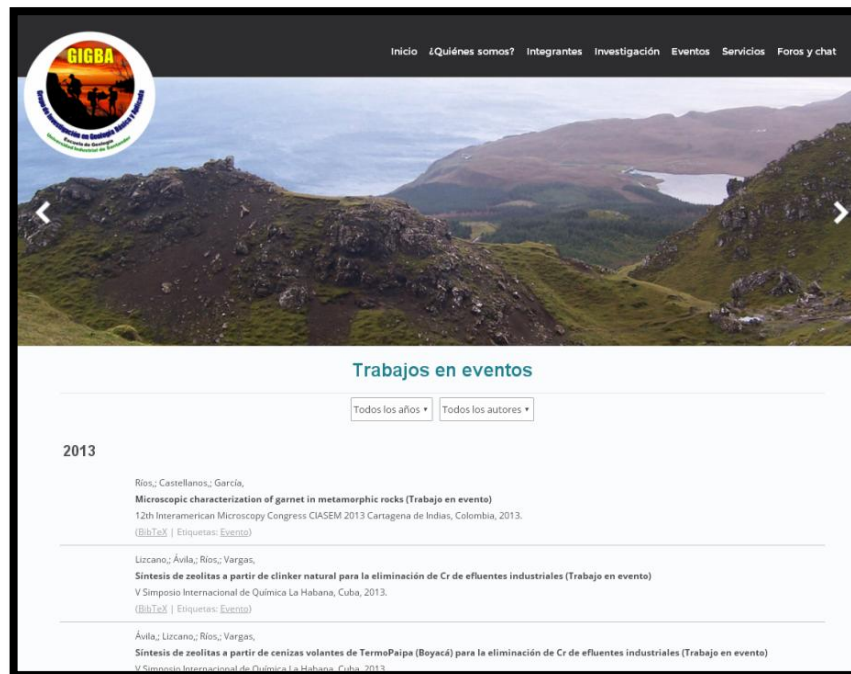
GIGBA
Grupo de Investigación en Geología Básica y Aplicada
Escuela de Geología
Universidad Industrial de Santander

Inicio ¿Quiénes somos? Integrantes Investigación Eventos Servicios Foros y chat

Trabajos en eventos

Todos los años ▾ Todos los autores ▾

2013

Ríos,; Castellanos,; García,
Microscopic characterization of garnet in metamorphic rocks (Trabajo en evento)
12th Interamerican Microscopy Congress CIASEM 2013 Cartagena de Indias, Colombia, 2013.
(BibTeX | Etiquetas: Evento)

Lizcano,; Ávila,; Ríos,; Vargas,
Síntesis de zeolitas a partir de clinker natural para la eliminación de Cr de efluentes industriales (Trabajo en evento)
V Simposio Internacional de Química La Habana, Cuba, 2013.
(BibTeX | Etiquetas: Evento)

Ávila,; Lizcano,; Ríos,; Vargas,
Síntesis de zeolitas a partir de cenizas volantes de TermoPaipa (Boyacá) para la eliminación de Cr de efluentes industriales (Trabajo en evento)
V Simposio Internacional de Química La Habana, Cuba, 2013.